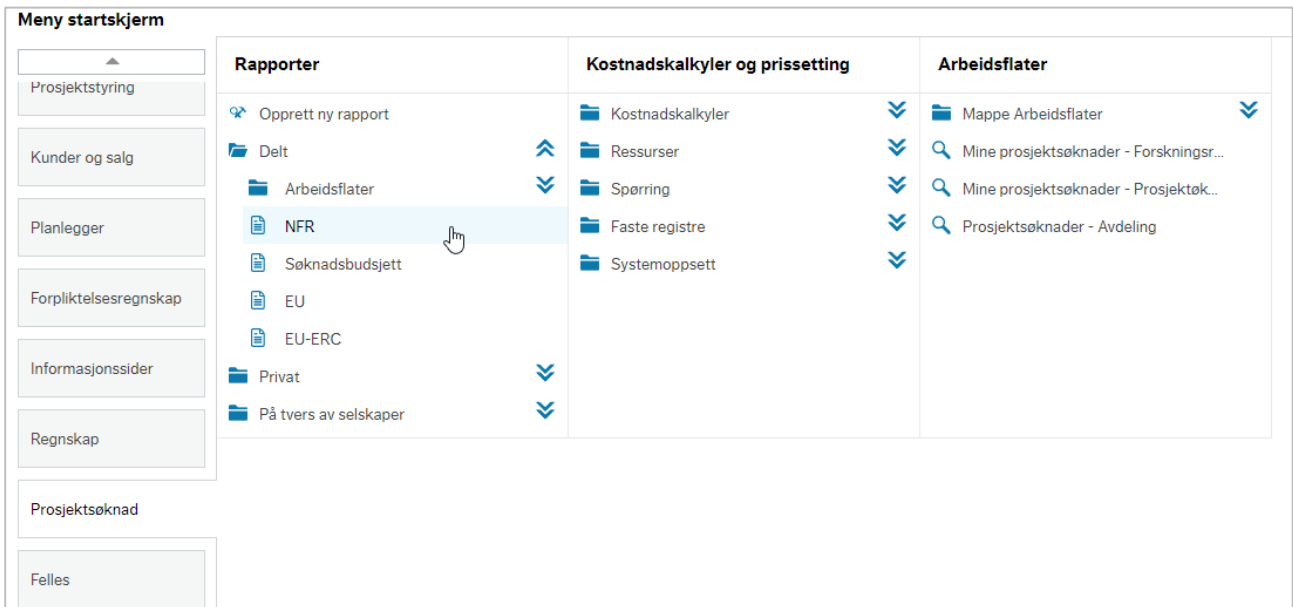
Meny startskjerm

Prosjektstyring

Kunder og salg

Planlegger

Forpliktelsesregnskap

Informasjonssider

Regnskap

Prosjektsøknad

Felles

Rapporter

Opprett ny rapport

Delt

Arbeidsflater

NFR

Søknadsbudsjett

EU

EU-ERC

Privat

På tvers av selskaper

Kostnadskalkyler og prissetting

Kostnadskalkyler

Ressurser

Spørring

Faste registre

Systemoppsett

Arbeidsflater

Mappe Arbeidsflater

Mine prosjektsøknader - Forskningsr...

Mine prosjektsøknader - Prosjektøk...

Prosjektsøknader - Avdeling